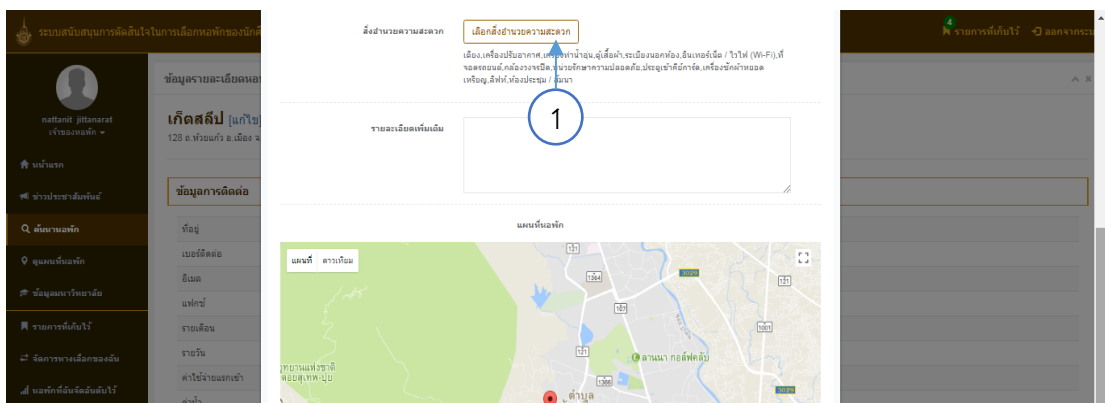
ระบบสนับสนุนการตัดสินใจในการเลือกหอพักของนักศึ

4 รายการที่เก็บไว้ ออกจากระบ

nattanit jittanarat
เจ้าของหอพัก

หน้าแรก
ข่าวประชาสัมพันธ์
ค้นหาหอพัก
ดูแผนที่หอพัก
ข้อมูลมหาวิทยาลัย
รายการที่เก็บไว้
จัดการหางเลือกของฉัน
หอพักที่ฉันจัดอันดับไว้

ข้อมูลรายละเอียดหอ

เก็ตส์ลีป [แก้ไข
128 อ.ห้วยแก้ว อ.เมือง จ

ข้อมูลการติดต่อ

| |
|---|
| ที่อยู่ |
| เบอร์ติดต่อ |
| อีเมล |
| แฟกซ์ |
| รายเดือน |
| รายวัน |
| ค่าใช้จ่ายแรกเข้า |
| ค่าน้ำ |

สิ่งอำนวยความสะดวก

เลือกสิ่งอำนวยความสะดวก

เตียง,เครื่องปรับอากาศ,เครื่องทำน้ำอุ่น,ตู้เสื้อผ้า,ระเบียงนอกห้อง,อินเทอร์เน็ต / ไวไฟ (Wi-Fi),ที่จอดรถยนต์,กล้องวงจรปิด,เจ้าหน้าที่รักษาความปลอดภัย,ประตูเข้าคีย์การ์ด,เครื่องซักผ้าหยอดเหรียญ,ลิฟท์,ห้องประชุม / สัมนา

1

รายละเอียดเพิ่มเติม

แผนที่หอพัก

แผนที่ ดาวเทียม

121
1364
3029
121
1001
121
1366
3029
ลานนา กอล์ฟคลับ
อุทยานแห่งชาติ
ดอยสุเทพ-ปุย
ตำบล